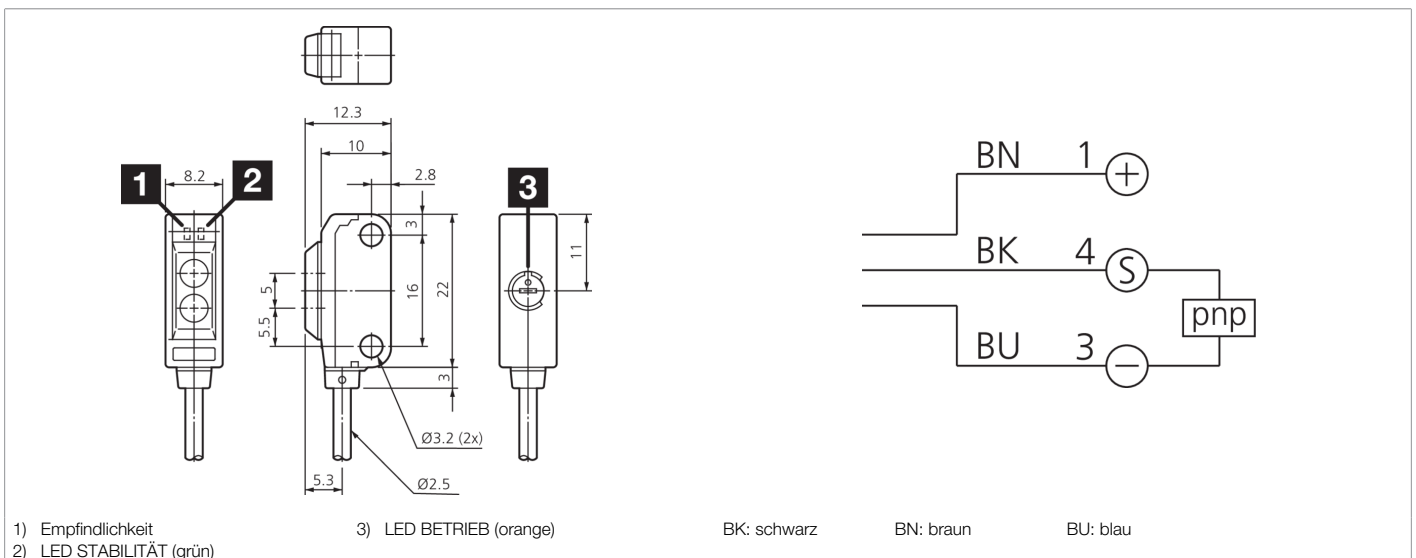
12.3

10

2.8

8.2

1

2

3

3

5

16

22

11

5.5

3

Ø3.2 (2x)

Ø2.5

5.3

BN 1 +

BK 4 S

BU 3 –

pnp

1) Empfindlichkeit
2) LED STABILITÄT (grün)

3) LED BETRIEB (orange)

BK: schwarz BN: braun BU: blau